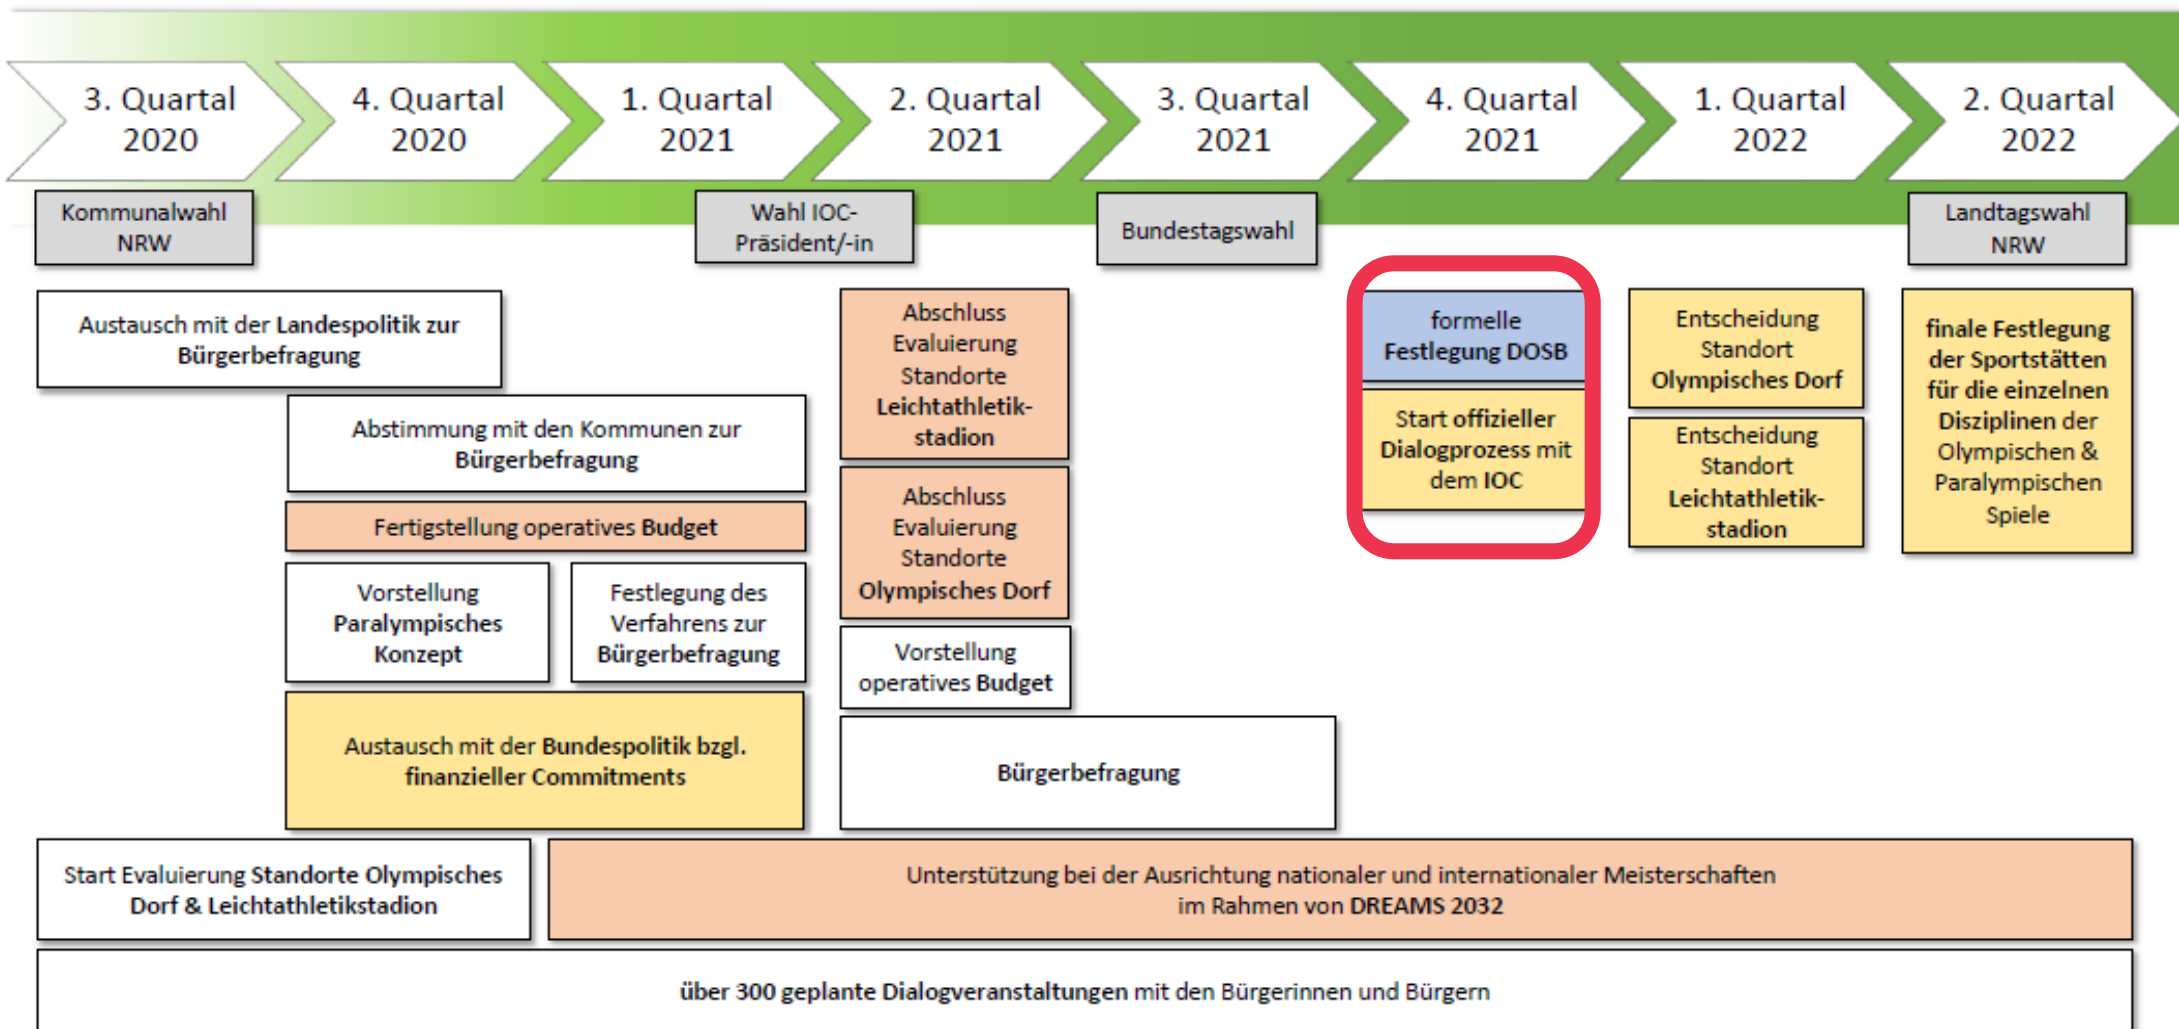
3. Quartal 2020

4. Quartal 2020

1. Quartal 2021

2. Quartal 2021

3. Quartal 2021

4. Quartal 2021

1. Quartal 2022

2. Quartal 2022

Kommunalwahl NRW

Wahl IOC-Präsident/-in

Bundestagswahl

Landtagswahl NRW

Austausch mit der Landespolitik zur Bürgerbefragung

Abstimmung mit den Kommunen zur Bürgerbefragung

Fertigstellung operatives Budget

Vorstellung Paralympisches Konzept

Festlegung des Verfahrens zur Bürgerbefragung

Austausch mit der Bundespolitik bzgl. finanzieller Commitments

Abschluss Evaluierung Standorte Leichtathletikstadion

Abschluss Evaluierung Standorte Olympisches Dorf

Vorstellung operatives Budget

Bürgerbefragung

formelle Festlegung DOSB

Start offizieller Dialogprozess mit dem IOC

Entscheidung Standort Olympisches Dorf

Entscheidung Standort Leichtathletikstadion

finale Festlegung der Sportstätten für die einzelnen Disziplinen der Olympischen & Paralympischen Spiele

Start Evaluierung Standorte Olympisches Dorf & Leichtathletikstadion

Unterstützung bei der Ausrichtung nationaler und internationaler Meisterschaften im Rahmen von DREAMS 2032

über 300 geplante Dialogveranstaltungen mit den Bürgerinnen und Bürgern